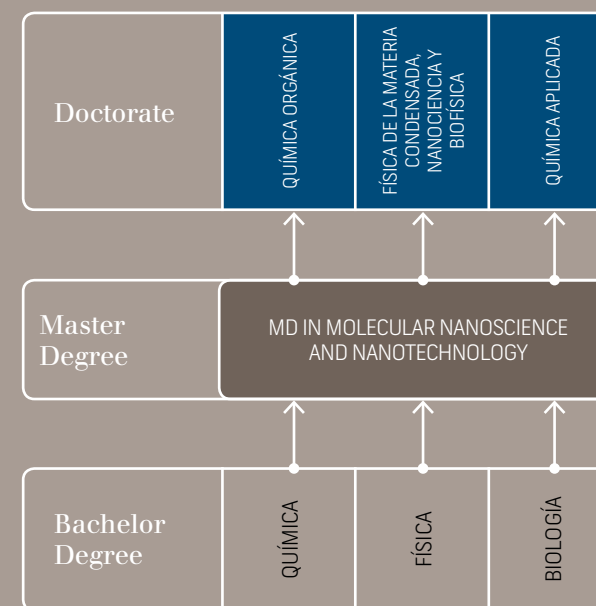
Doctorate

QUÍMICA ORGÁNICA

FÍSICA DE LA MATERIA CONDENSADA, NANOCIENCIA Y BIOFÍSICA

QUÍMICA APLICADA

Master Degree

MD IN MOLECULAR NANOSCIENCE AND NANOTECHNOLOGY

Bachelor Degree

QUÍMICA

FÍSICA

BIOLOGÍA